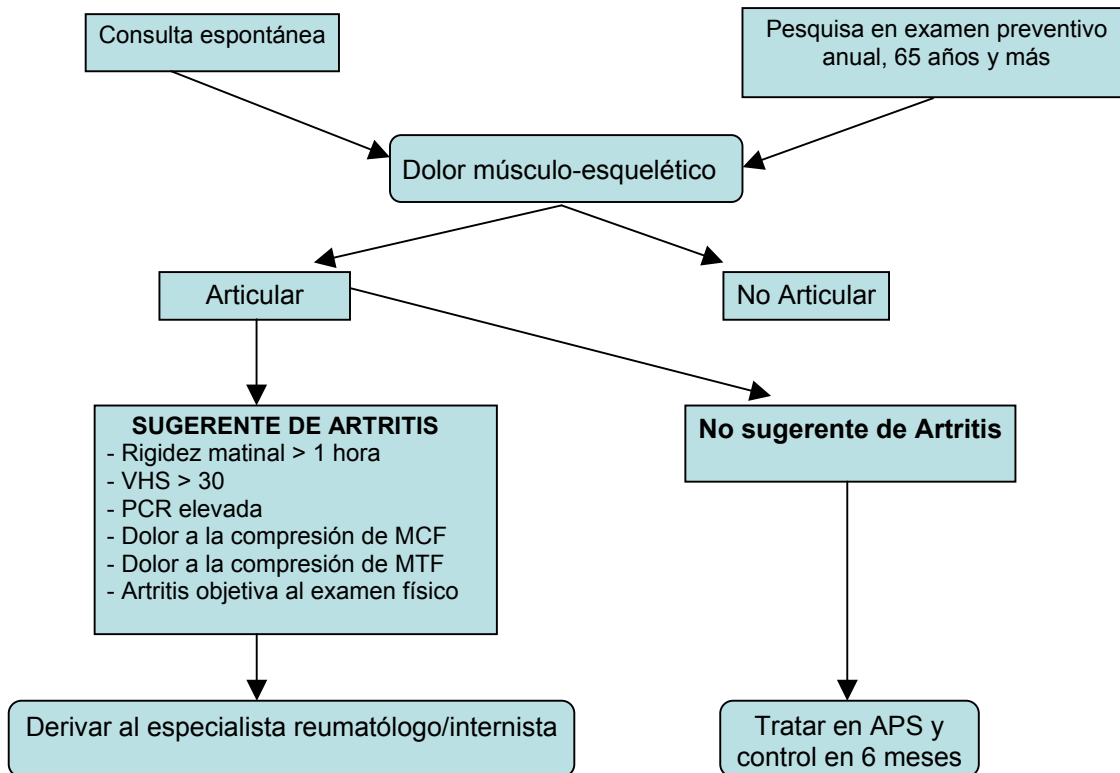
Consulta espontánea

Pesquisa en examen preventivo anual, 65 años y más

Dolor músculo-esquelético

Articular

No Articular

SUGERENTE DE ARTRITIS
- Rigidez matinal > 1 hora
- VHS > 30
- PCR elevada
- Dolor a la compresión de MCF
- Dolor a la compresión de MTF
- Artritis objetiva al examen físico

No sugerente de Artritis

Derivar al especialista reumatólogo/internista

Tratar en APS y control en 6 meses